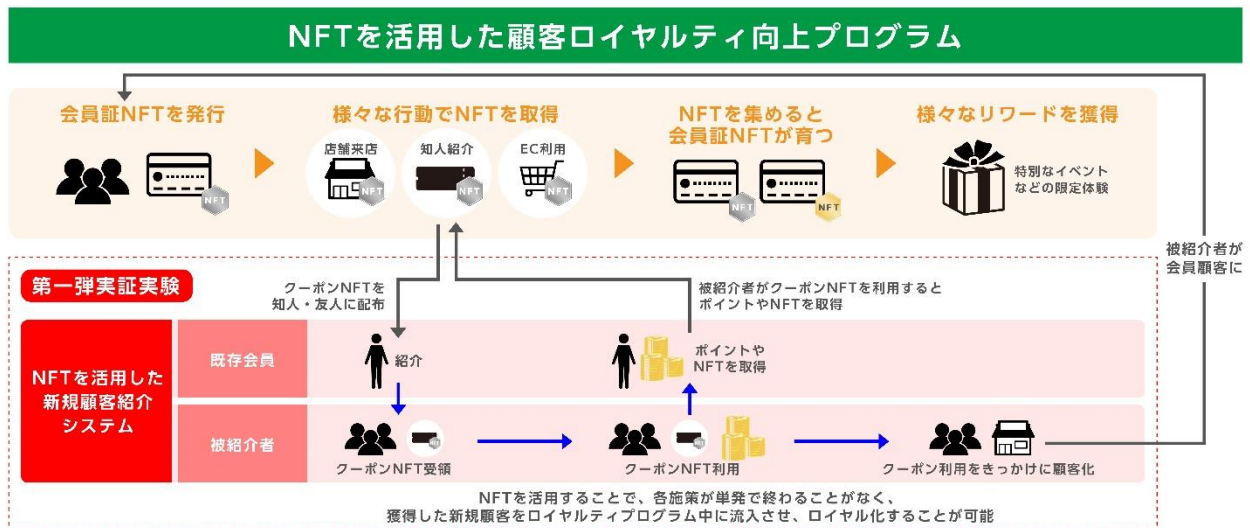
NFTを活用した顧客ロイヤルティ向上プログラム

会員証NFTを発行

NFT

様々な行動でNFTを取得

店舗来店

NFT

知人紹介

NFT

EC利用

NFT

NFTを集めると会員証NFTが育つ

NFT

NFT

様々なリワードを獲得

特別なイベントなどの限定体験

被紹介者が会員顧客に

第一弾実証実験

クーポンNFTを知人・友人に配布

被紹介者がクーポンNFTを利用するとポイントやNFTを取得

NFTを活用した新規顧客紹介システム

既存会員

紹介

ポイントやNFTを取得

被紹介者

クーポンNFT受領

クーポンNFT利用

クーポン利用をきっかけに顧客化

NFTを活用することで、各施策が単発で終わることがなく、獲得した新規顧客をロイヤルティプログラム中に流入させ、ロイヤル化することが可能